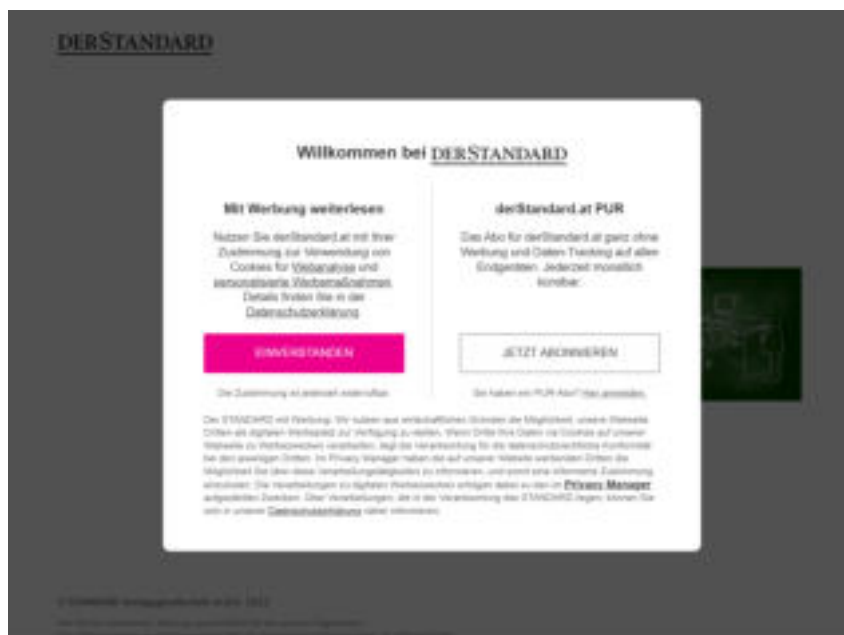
DERSTANDARD

Willkommen bei DERSTANDARD

Mit Werbung weiterlesen

Nutzen Sie derStandard.at mit Ihrer Zustimmung zur Verwendung von Cookies für Webanalyse und personalisierte Werbemaßnahmen. Details finden Sie in der Datenschutzerklärung.

EINVERSTANDEN

Die Zustimmung ist jederzeit widerrufbar.

derStandard.at PUR

Das Abo für derStandard.at ganz ohne Werbung und Daten-Tracking auf allen Endgeräten. Jederzeit monatlich kündbar.

JETZT ABONNIEREN

Sie haben ein PUR Abo? Hier anmelden.

Der STANDARD mit Werbung: Wir nutzen aus wirtschaftlichen Gründen die Möglichkeit, unsere Webseite Dritten als digitalen Werbeplatz zur Verfügung zu stellen. Wenn Dritte Ihre Daten via Cookies auf unserer Webseite zu Werbezwecken verarbeiten, liegt die Verantwortung für die datenschutzrechtliche Konformität bei den jeweiligen Dritten. Im Privacy Manager haben wir auf unserer Website werbenden Dritten die Möglichkeit Sie über diese Verarbeitungstätigkeiten zu informieren, und somit eine informierte Zustimmung einzuholen. Die Verarbeitungen zu digitalen Werbezwecken erfolgen dabei so wie im Privacy Manager aufgelisteten Zwecken. Über Verarbeitungen, die in der Verantwortung des STANDARD liegen, können Sie sich in unserer Datenschutzerklärung näher informieren.

© STANDARD Verlagsgesellschaft m.b.H. 2022

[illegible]